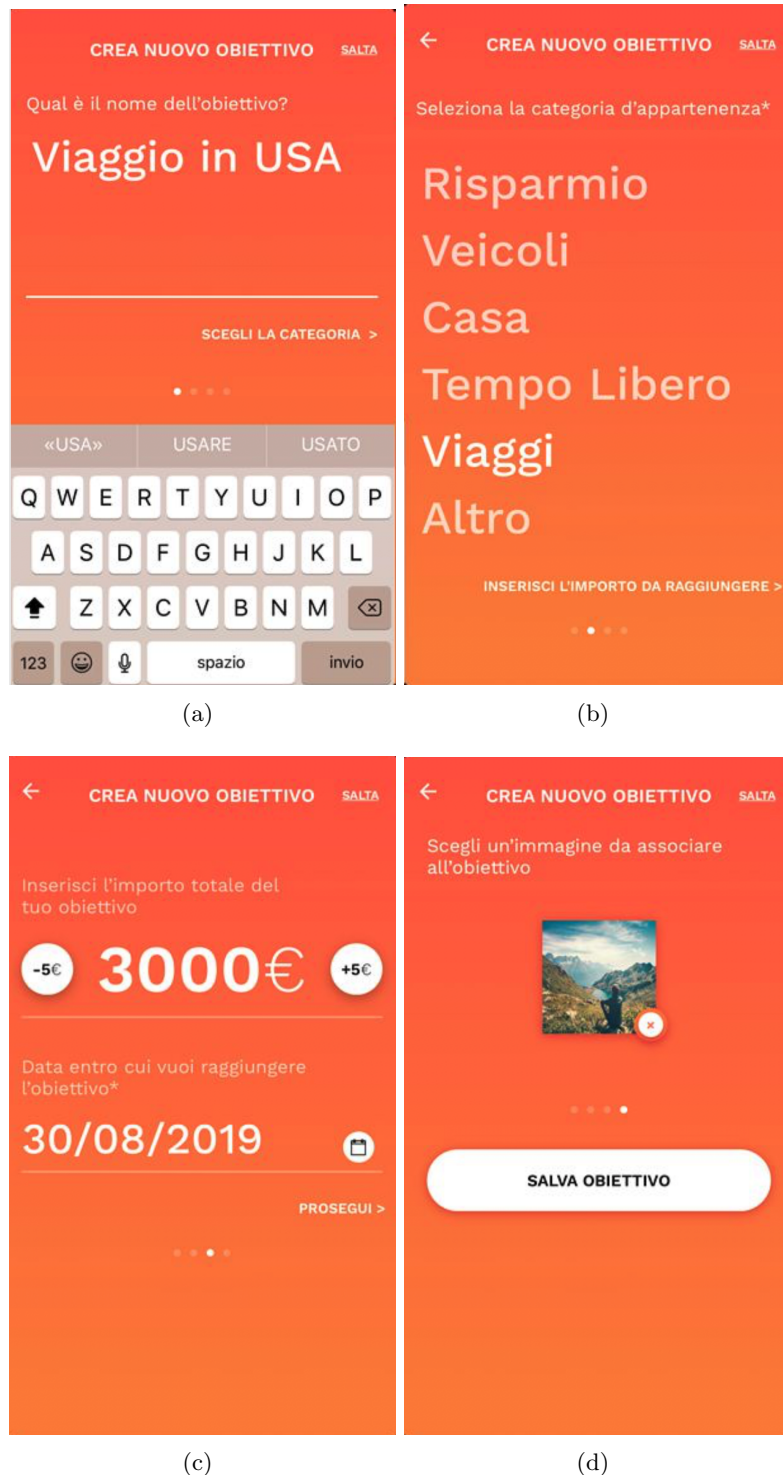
CREA NUOVO OBIETTIVO SALTA

Qual è il nome dell'obiettivo?

Viaggio in USA

SCEGLI LA CATEGORIA >

«USA» USARE USATO

Q W E R T Y U I O P
A S D F G H J K L
Z X C V B N M
123 spazio invio

(a)

CREA NUOVO OBIETTIVO SALTA

Seleziona la categoria d'appartenenza*

Risparmio
Veicoli
Casa
Tempo Libero
Viaggi
Altro

INSERISCI L'IMPORTO DA RAGGIUNGERE >

(b)

CREA NUOVO OBIETTIVO SALTA

Inserisci l'importo totale del tuo obiettivo

-5€ 3000€ +5€

Data entro cui vuoi raggiungere l'obiettivo*

30/08/2019

PROSEGUI >

(c)

CREA NUOVO OBIETTIVO SALTA

Scegli un'immagine da associare all'obiettivo

SALVA OBIETTIVO

(d)